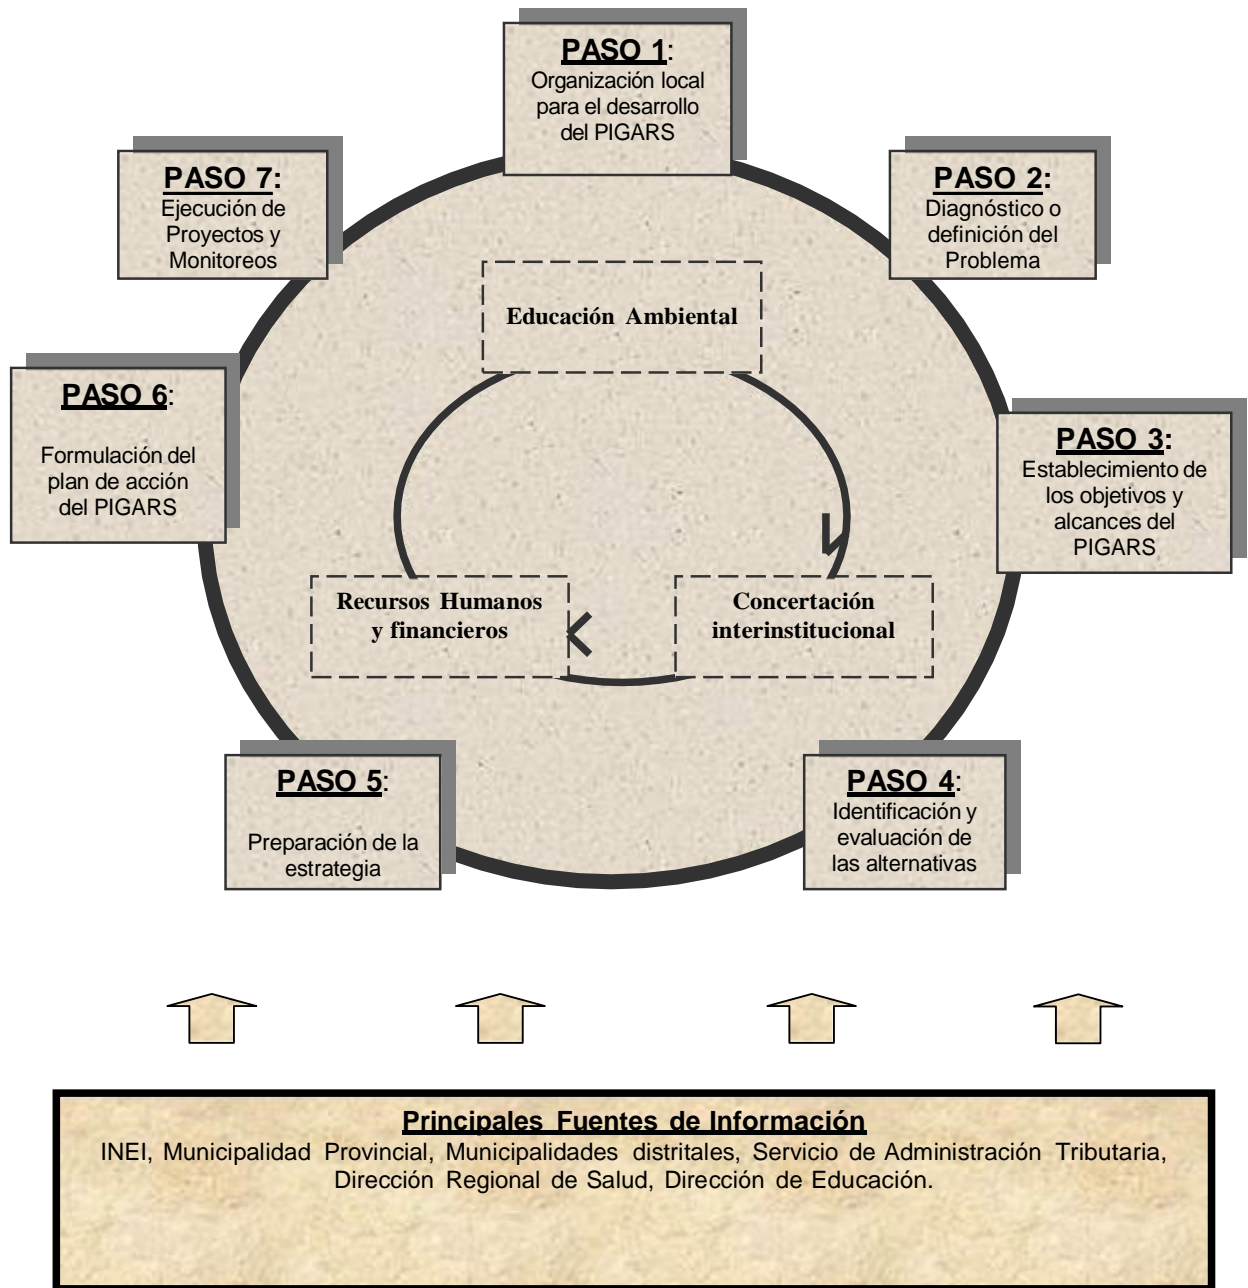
PASO 1:
Organización local para el desarrollo del PIGARS

PASO 2:
Diagnóstico o definición del Problema

PASO 3:
Establecimiento de los objetivos y alcances del PIGARS

PASO 4:
Identificación y evaluación de las alternativas

PASO 5:
Preparación de la estrategia

PASO 6:
Formulación del plan de acción del PIGARS

PASO 7:
Ejecución de Proyectos y Monitoreos

Educación Ambiental

Recursos Humanos y financieros

Concertación interinstitucional

Principales Fuentes de Información
INEI, Municipalidad Provincial, Municipalidades distritales, Servicio de Administración Tributaria, Dirección Regional de Salud, Dirección de Educación.